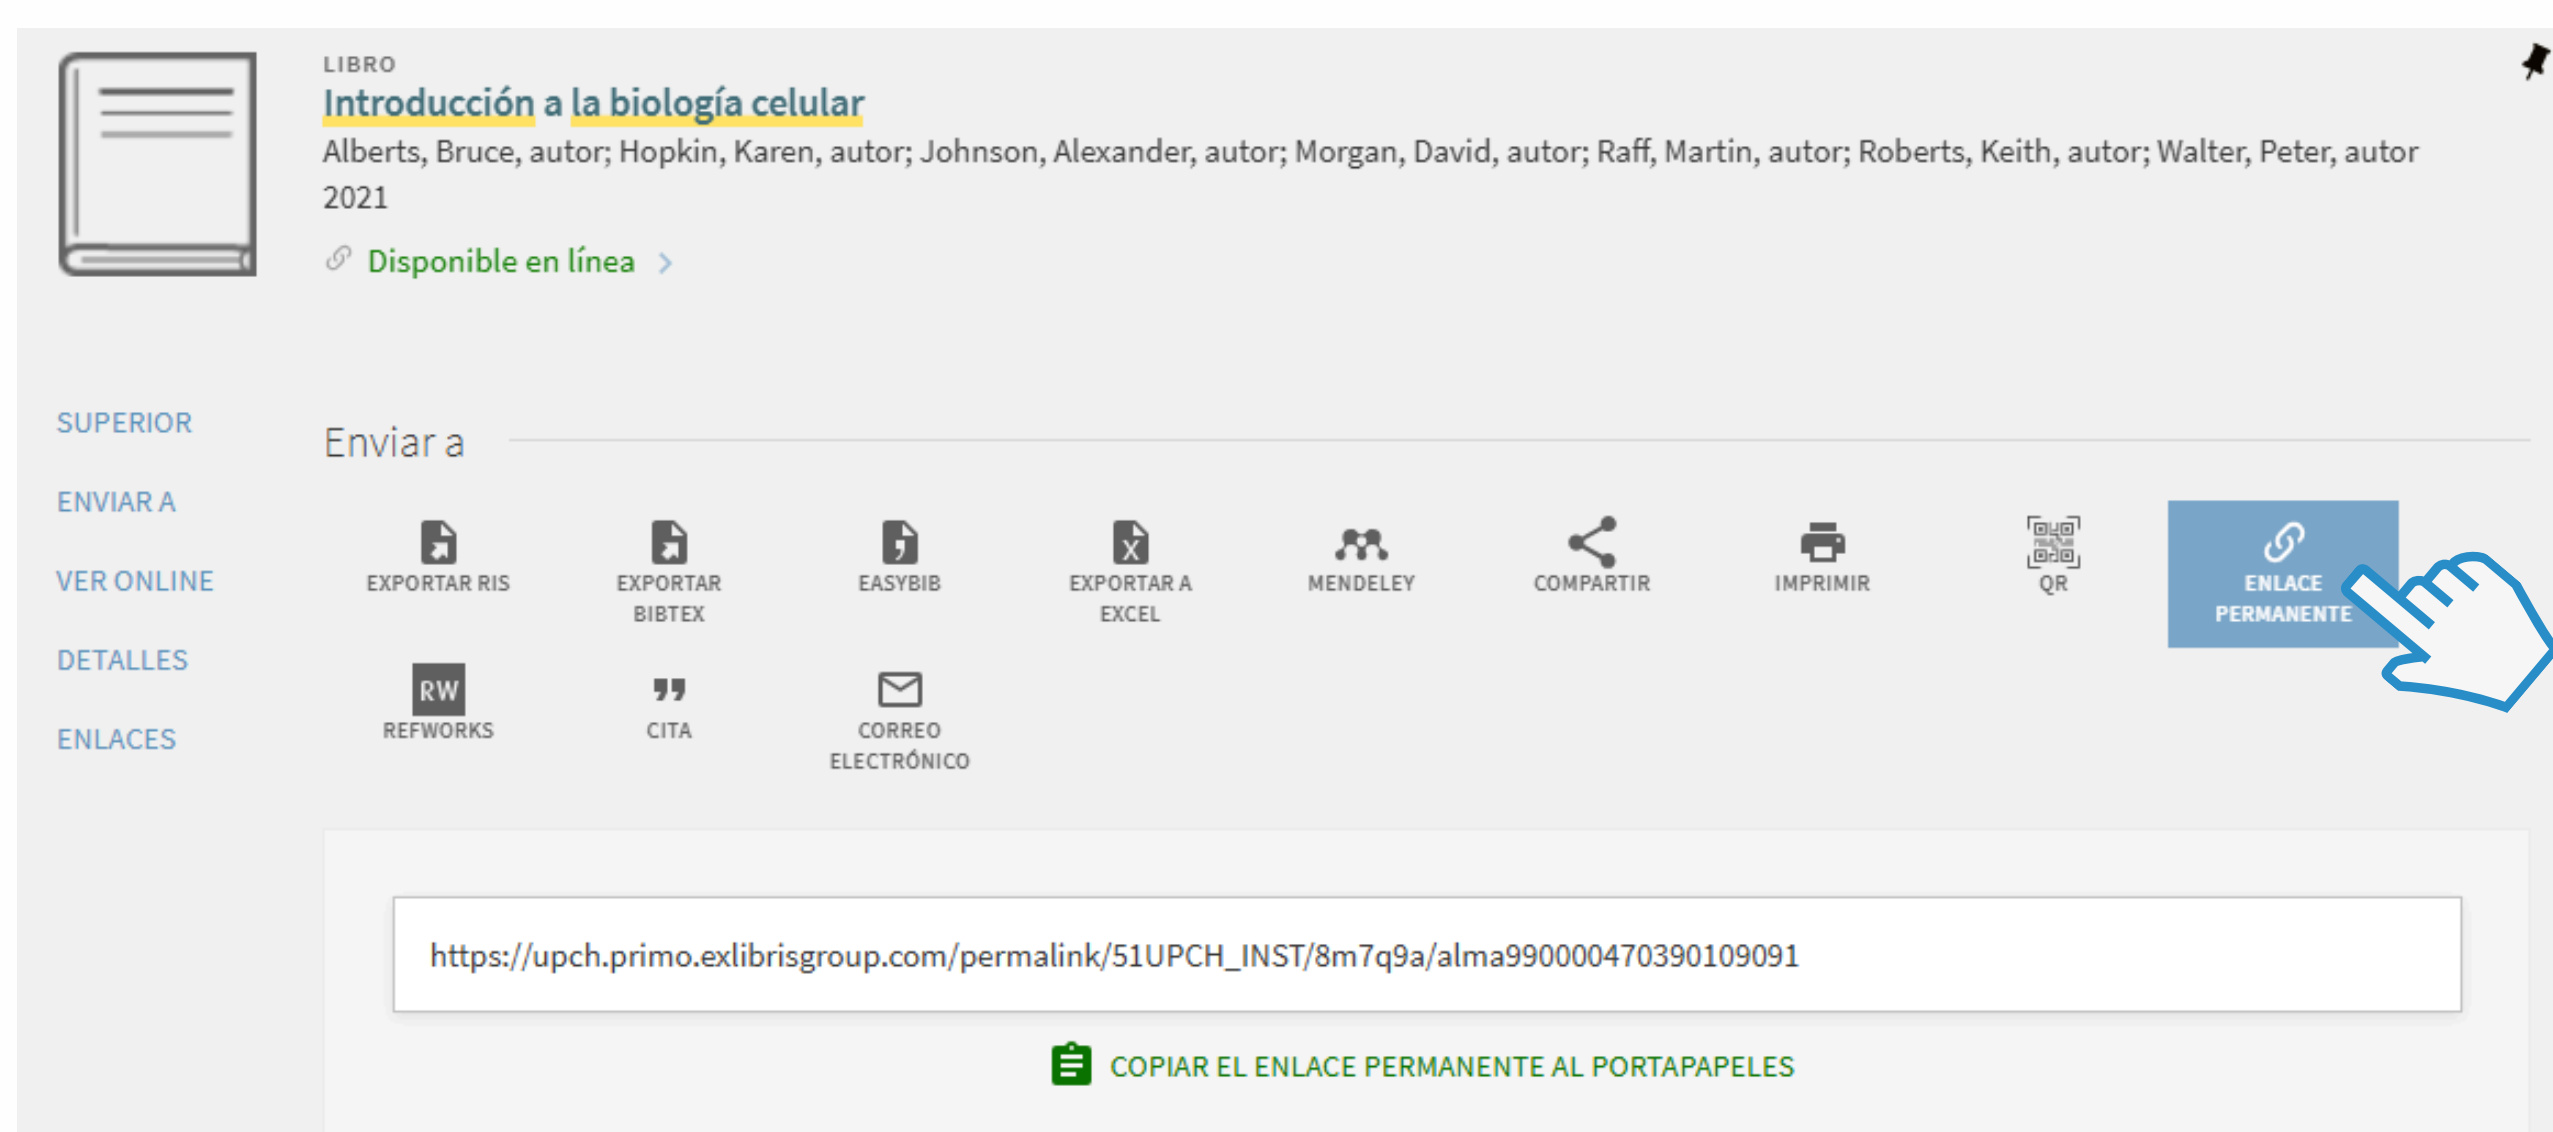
LIBRO
Introducción a la biología celular
Alberts, Bruce, autor; Hopkin, Karen, autor; Johnson, Alexander, autor; Morgan, David, autor; Raff, Martin, autor; Roberts, Keith, autor; Walter, Peter, autor
2021

Disponible en línea >

SUPERIOR
ENVIAR A
VER ONLINE
DETALLES
ENLACES

Enviar a

EXPORTAR RIS
EXPORTAR BIBTEX
EASYBIB
EXPORTAR A EXCEL
MENDELEY
COMPARTIR
IMPRIMIR
QR
ENLACE PERMANENTE
RW
REFWORKS
CITA
CORREO ELECTRÓNICO

https://upch.primo.exlibrisgroup.com/permalink/51UPCH_INST/8m7q9a/alma990004703901090​91

COPIAR EL ENLACE PERMANENTE AL PORTAPAPELES